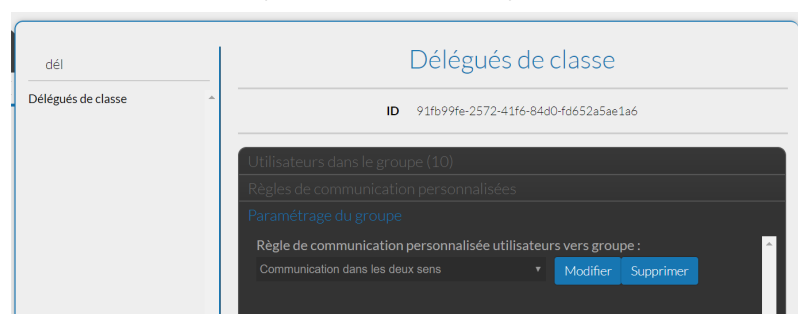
dél

Délégués de classe

Délégués de classe

ID 91fb99fe-2572-41f6-84d0-fd652a5ae1a6

Utilisateurs dans le groupe (10)

Règles de communication personnalisées

Paramétrage du groupe

Règle de communication personnalisée utilisateurs vers groupe :

Communication dans les deux sens

Modifier Supprimer